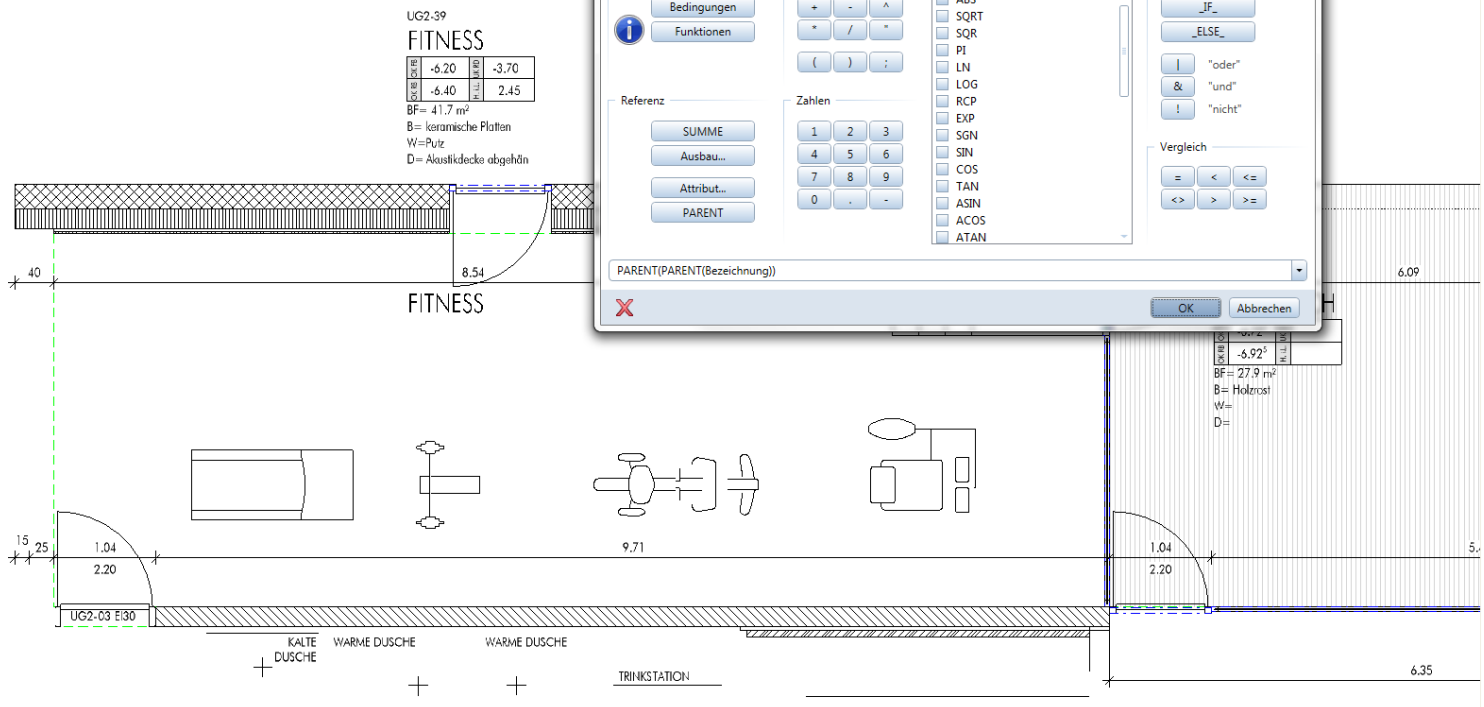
UG2-39
FITNESS

| OK FB | -6.20 | LH RD | -3.70 |
|---|---|---|---|
| OK RB | -6.40 | H. LL | 2.45 |

BF= 41.7 m²
B= keramische Platten
W=Putz
D= Akustikdecke abgehän

Bedingungen
Funktionen

+ - ^
* / "
( ) ;

Referenz
SUMME
Ausbau...
Attribut...
PARENT

Zahlen
1 2 3
4 5 6
7 8 9
0 . -

ABS
SQRT
SQR
PI
LN
LOG
RCP
EXP
SGN
SIN
COS
TAN
ASIN
ACOS
ATAN

_IF_
_ELSE_
| "oder"
& "und"
! "nicht"

Vergleich
= < <=
<> > >=

PARENT(PARENT(Bezeichnung))

OK
Abbrechen

40
8.54
FITNESS
6.09
H
-6.92⁵
BF= 27.9 m²
B= Holzrost
W=
D=

15 25
1.04
2.20
9.71
1.04
2.20
UG2-03 EI30
KALTE DUSCHE
WARME DUSCHE
WARME DUSCHE
TRINKSTATION
6.35